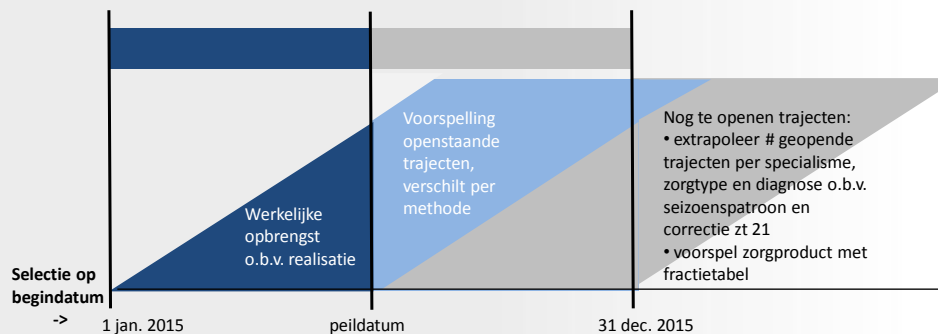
Werkelijke opbrengst o.b.v. realisatie

Voorspelling openstaande trajecten, verschilt per methode

Nog te openen trajecten:
• extrapoleer # geopende trajecten per specialisme, zorgtype en diagnose o.b.v. seizoenspatroon en correctie zt 21
• voorspel zorgproduct met fractietabel

Selectie op begindatum ->

1 jan. 2015

peildatum

31 dec. 2015